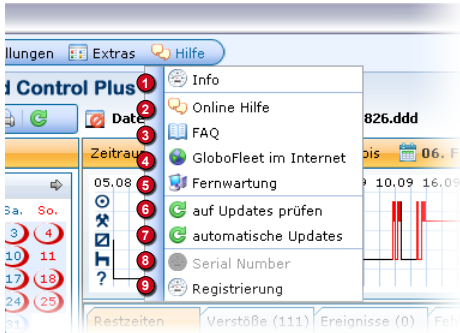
llungen  Extras  Hilfe

d Control Plus

Date

826.ddd

Zeitrau

bis

06. F

Sa. So.

3 4

10 11

17 18

24 25

05.08

10.09 16.09

1 Info
2 Online Hilfe
3 FAQ
4 GloboFleet im Internet
5 Fernwartung
6 auf Updates prüfen
7 automatische Updates
8 Serial Number
9 Registrierung

Restzeiten | Verstöße (111) | Ereignisse (0)